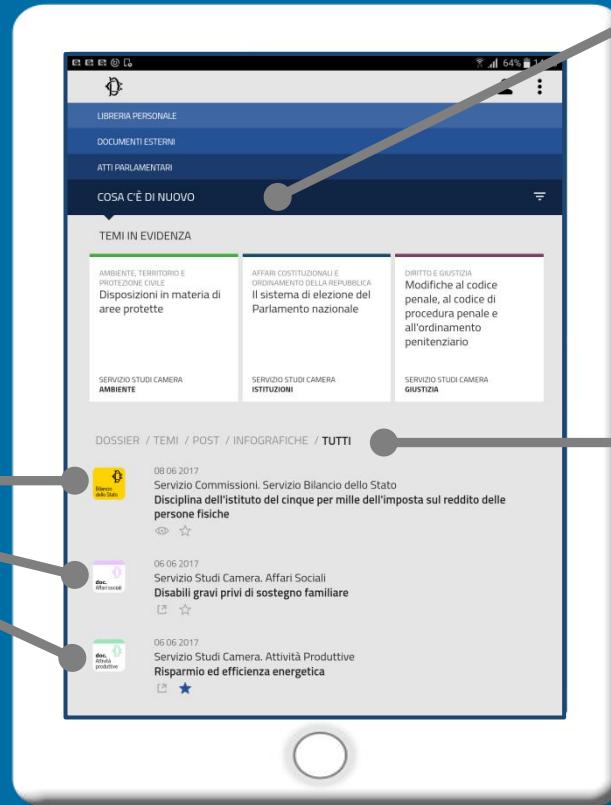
64%

LIBRERIA PERSONALE

DOCUMENTI ESTERNI

ATTI PARLAMENTARI

COSA C'È DI NUOVO

TEMI IN EVIDENZA

AMBIENTE, TERRITORIO E PROTEZIONE CIVILE
Disposizioni in materia di aree protette
SERVIZIO STUDI CAMERA
AMBIENTE

AFFARI COSTITUZIONALI E ORDINAMENTO DELLA REPUBBLICA
Il sistema di elezione del Parlamento nazionale
SERVIZIO STUDI CAMERA
ISTITUZIONI

DIRITTO E GIUSTIZIA
Modifiche al codice penale, al codice di procedura penale e all'ordinamento penitenziario
SERVIZIO STUDI CAMERA
GIUSTIZIA

DOSSIER / TEMI / POST / INFOGRAFICHE / TUTTI

Bilancio dello Stato
08 06 2017
Servizio Commissioni. Servizio Bilancio dello Stato
Disciplina dell'istituto del cinque per mille dell'imposta sul reddito delle persone fisiche

doc. Affari sociali
06 06 2017
Servizio Studi Camera. Affari Sociali
Disabili gravi privi di sostegno familiare

doc. Attività produttive
06 06 2017
Servizio Studi Camera. Attività Produttive
Risparmio ed efficienza energetica